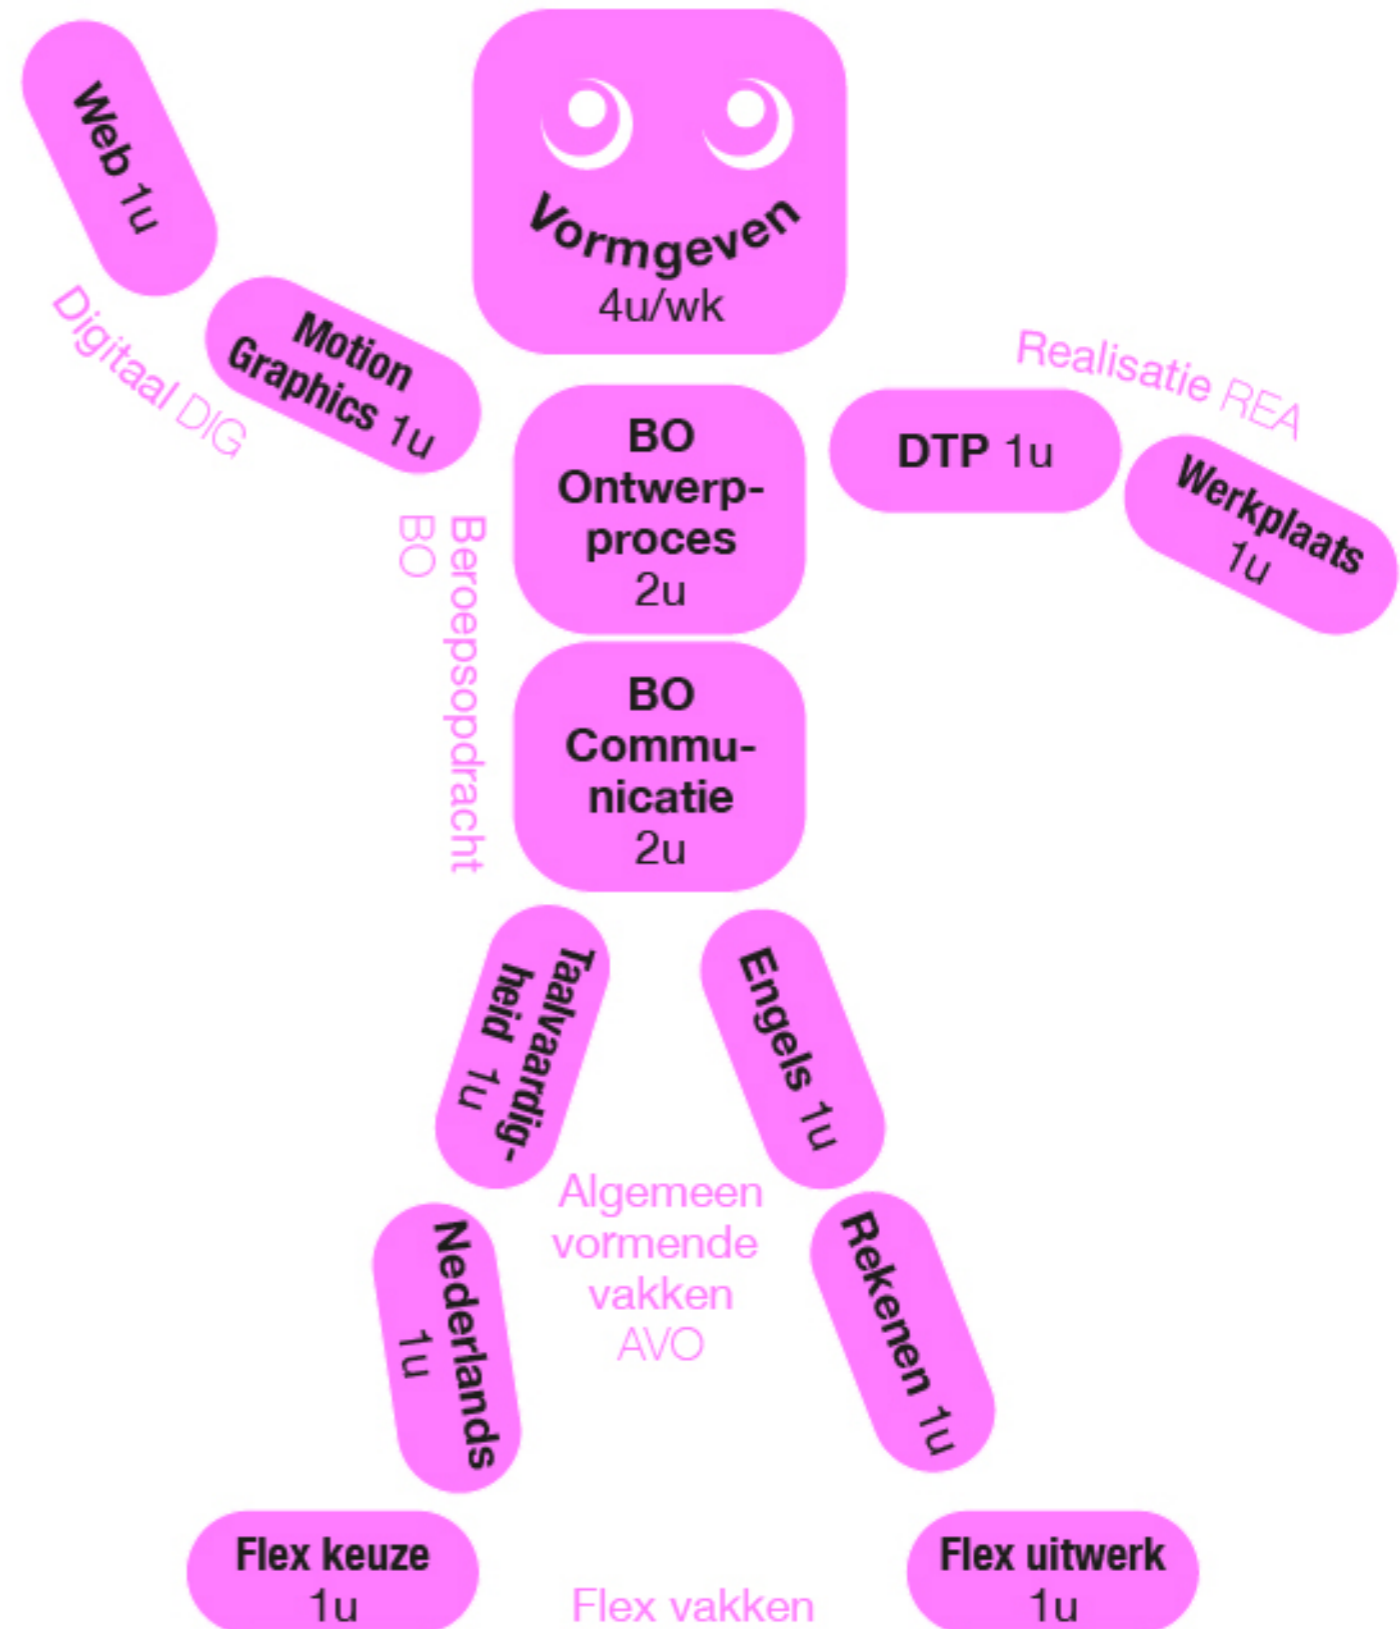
Web 1u

Motion Graphics 1u

Digitaal DIG

Vormgeven 4u/wk

Realisatie REA

DTP 1u

Werkplaats 1u

BO Ontwerpproces 2u

Beroepsopdracht BO

BO Communicatie 2u

Taalvaardigheid 1u

Engels 1u

Algemeen vormende vakken AVO

Nederlands 1u

Rekenen 1u

Flex keuze 1u

Flex vakken

Flex uitwerk 1u